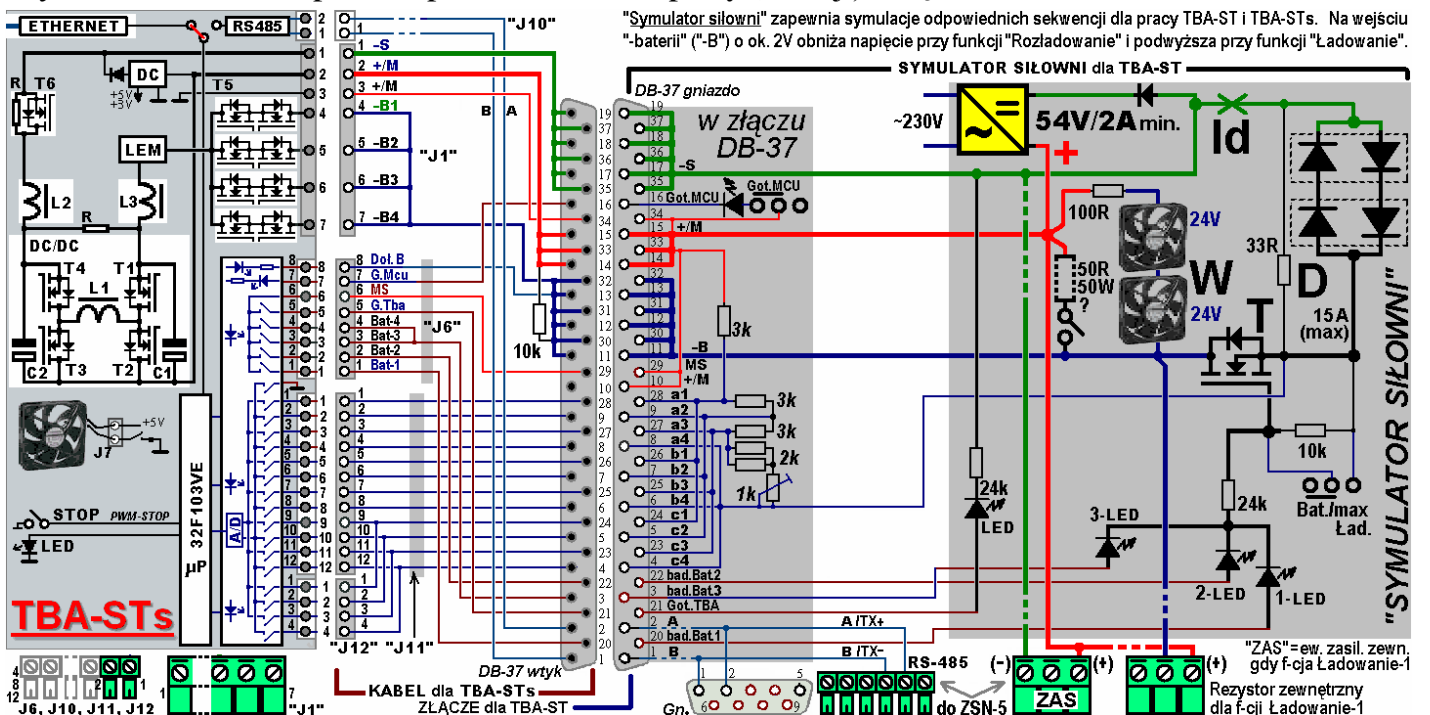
"Symulator siłowni" zapewnia symulacje odpowiednich sekwencji dla pracy TBA-ST i TBA-STs. Na wejściu "-baterii" ("-B") o ok. 2V obniża napięcie przy funkcji "Rozładowanie" i podwyższa przy funkcji "Ładowanie".

ETHERNET
RS485
2
1
"J10"
1
2
3
4
5
6
7
DC
+5V
+3V
R
T6
T5
LEM
L2
L3
R
DC/DC
T4
T1
L1
C2
T3
T2
C1
J7
+5V
STOP PWM-STOP
LED
32F103VE
μP
A/D
TBA-STs
1 -S
2 +/M
3 +/M
4 -B1
5 -B2
6 -B3
7 -B4
"J1"
B A
8 Dol. B
7 G.Mcu
6 MS
5 G.Tba
4 Bat-4
3 Bat-3
2 Bat-2
1 Bat-1
"J6"
1
2
3
4
5
6
7
8
9
10
11
12
1
2
3
4
"J12" "J11"
10k
DB-37 wtyk
KABEL dla TBA-STs
ZŁĄCZE dla TBA-ST
J6, J10, J11, J12
"J1"
DB-37 gniazdo
w złączu DB-37
-S
Got.MCU
Got.MCU
+/M
3k
-B
MS
+/M
a1
a2
a3
a4
b1
b2
b3
b4
c1
c2
c3
c4
3k
3k
2k
1k
bad.Bat2
bad.Bat3
Got.TBA
A
bad.Bat.1
B
A /TX+
B /TX-
RS-485
do ZSN-5
Gn
SYMULATOR SIŁOWNI dla TBA-ST
~230V
54V/2A min.
+
Id
100R
24V
W
24V
50R 50W ?
33R
D
15 A (max)
T
"SYMULATOR SIŁOWNI"
24k
LED
3-LED
24k
10k
Bat./max Ład.
2-LED
1-LED
"ZAS"=ew. zasil. zewn. gdy f-cja Ładowanie-1
(-)
(+)
ZAS
(+)
Rezystor zewnętrzny dla f-cji Ładowanie-1